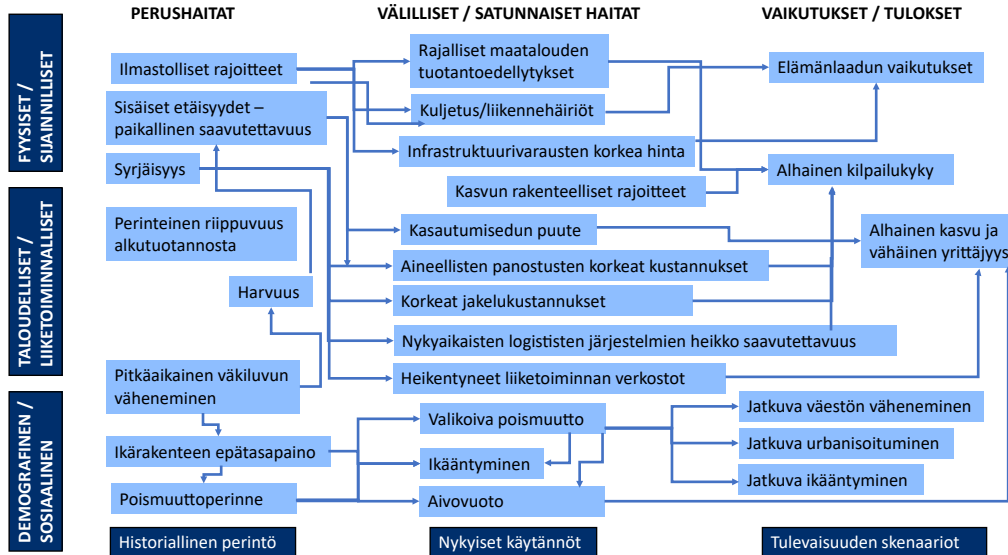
PERUSHAITAT

VÄLILLISET / SATUNNAISET HAITAT

VAIKUTUKSET / TULOKSET

FYYSISET / SIJAINNILLISET

TALOUDELLISET / LIIKETOIMINNALLISET

DEMOGRAFINEN / SOSIAALINEN

Ilmastolliset rajoitteet

Sisäiset etäisyydet – paikallinen saavutettavuus

Syrjäisyys

Perinteinen riippuvuus alkutuotannosta

Harvuus

Pitkäaikainen väkiluvun väheneminen

Ikärakenteen epätasapaino

Poismuuttoperinne

Rajalliset maatalouden tuotantoedellytykset

Kuljetus/liikennehäiriöt

Infrastruktuurivarausten korkea hinta

Kasvun rakenteelliset rajoitteet

Kasautumisedun puute

Aineellisten panostusten korkeat kustannukset

Korkeat jakelukustannukset

Nykyaikaisten logististen järjestelmien heikko saavutettavuus

Heikentyneet liiketoiminnan verkostot

Valikoiva poismuutto

Ikääntyminen

Aivovuoto

Elämänlaadun vaikutukset

Alhainen kilpailukyky

Alhainen kasvu ja vähäinen yrittäjyys

Jatkuva väestön väheneminen

Jatkuva urbanisoituminen

Jatkuva ikääntyminen

Historiallinen perintö

Nykyiset käytännöt

Tulevaisuuden skenaariot